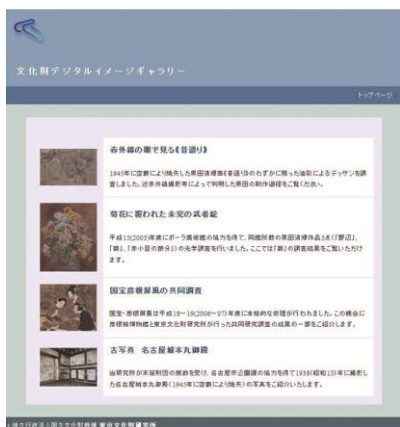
文化財デジタルイメージギャラリー

トップページ

赤外線の眼で見る《昔語り》

1945年に空襲により焼失した黒田清輝《昔語り》のわずかに残った油彩によるデッサンを調査しました。近赤外線撮影等によって判明した黒田の制作過程をご覧ください。

菊花に覆われた未完の武者絵

平成15(2003)年度にポーラ美術館の協力を得て、同館所蔵の黒田清輝作品3点(『野辺』、『裸』、『赤小豆の簸分』)の光学調査を行いました。ここでは『裸』の調査結果をご覧いただけます。

国宝彦根屏風の共同調査

国宝・彦根屏風は平成18～19(2006～07)年度に本格的な修理が行われました。この機会に彦根城博物館と東京文化財研究所が行った共同研究調査の成果の一部をご紹介します。

古写真 名古屋城本丸御殿

当研究所が末延財団の援助を受け、名古屋市公園課の協力を得て1938(昭和13)年に撮影した名古屋城本丸御殿(1945年に空襲により焼失)の写真をご紹介いたします。

独立行政法人国立文化財機構 東京文化財研究所